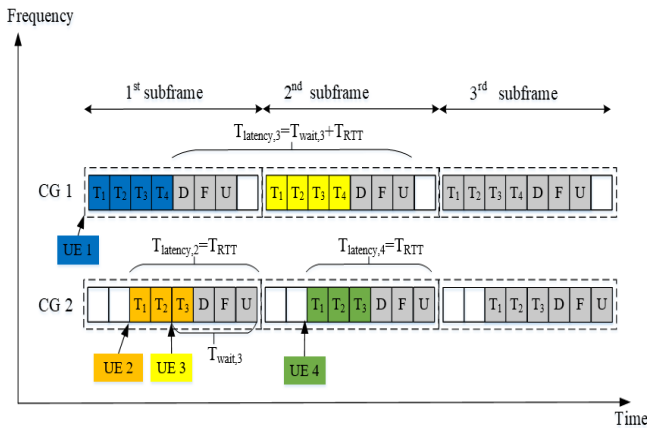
Frequency

1st subframe
2nd subframe
3rd subframe

$T_{latency,3}=T_{wait,3}+T_{RTT}$

CG 1
$T_1$ $T_2$ $T_3$ $T_4$ D F U
$T_1$ $T_2$ $T_3$ $T_4$ D F U
$T_1$ $T_2$ $T_3$ $T_4$ D F U

UE 1

$T_{latency,2}=T_{RTT}$
$T_{latency,4}=T_{RTT}$

CG 2
$T_1$ $T_2$ $T_3$ D F U
$T_1$ $T_2$ $T_3$ D F U
$T_1$ $T_2$ $T_3$ D F U

$T_{wait,3}$

UE 2
UE 3
UE 4

Time